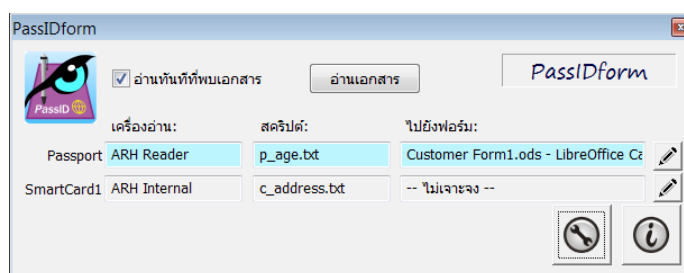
PassIDform

PassID

อ่านทันทีที่พบเอกสาร

อ่านเอกสาร

PassIDform

เครื่องอ่าน: สคริปต์: ไปยังฟอร์ม:

| | เครื่องอ่าน: | สคริปต์: | ไปยังฟอร์ม: |
|---|---|---|---|
| Passport | ARH Reader | p_age.txt | Customer Form1.ods - LibreOffice Ca |
| SmartCard1 | ARH Internal | c_address.txt | -- ไม่เจาะจง -- |